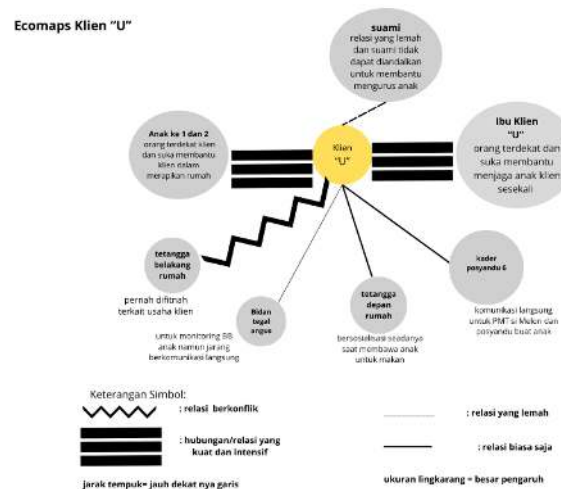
Ecomaps Klien "U"

suami
relasi yang lemah dan suami tidak dapat diandalkan untuk membantu mengurus anak

Anak ke 1 dan 2
orang terdekat klien dan suka membantu klien dalam merapikan rumah

Klien "U"

Ibu Klien "U"
orang terdekat dan suka membantu menjaga anak klien sesekali

tetangga belakang rumah
pernah difitnah terkait usaha klien

Bidan tegal angus
untuk monitoring BB anak namun jarang berkomunikasi langsung

tetangga depan rumah
bersosialisasi seadanya saat membawa anak untuk makan

kader posyandu 6
komunikasi langsung untuk PMT si Mulan dan posyandu buat anak

Keterangan Simbol:
: relasi berkonflik
: hubungan/relasi yang kuat dan intensif
jarak tempuh= jauh dekat nya garis
: relasi yang lemah
: relasi biasa saja
ukuran lingkarang = besar pengaruh